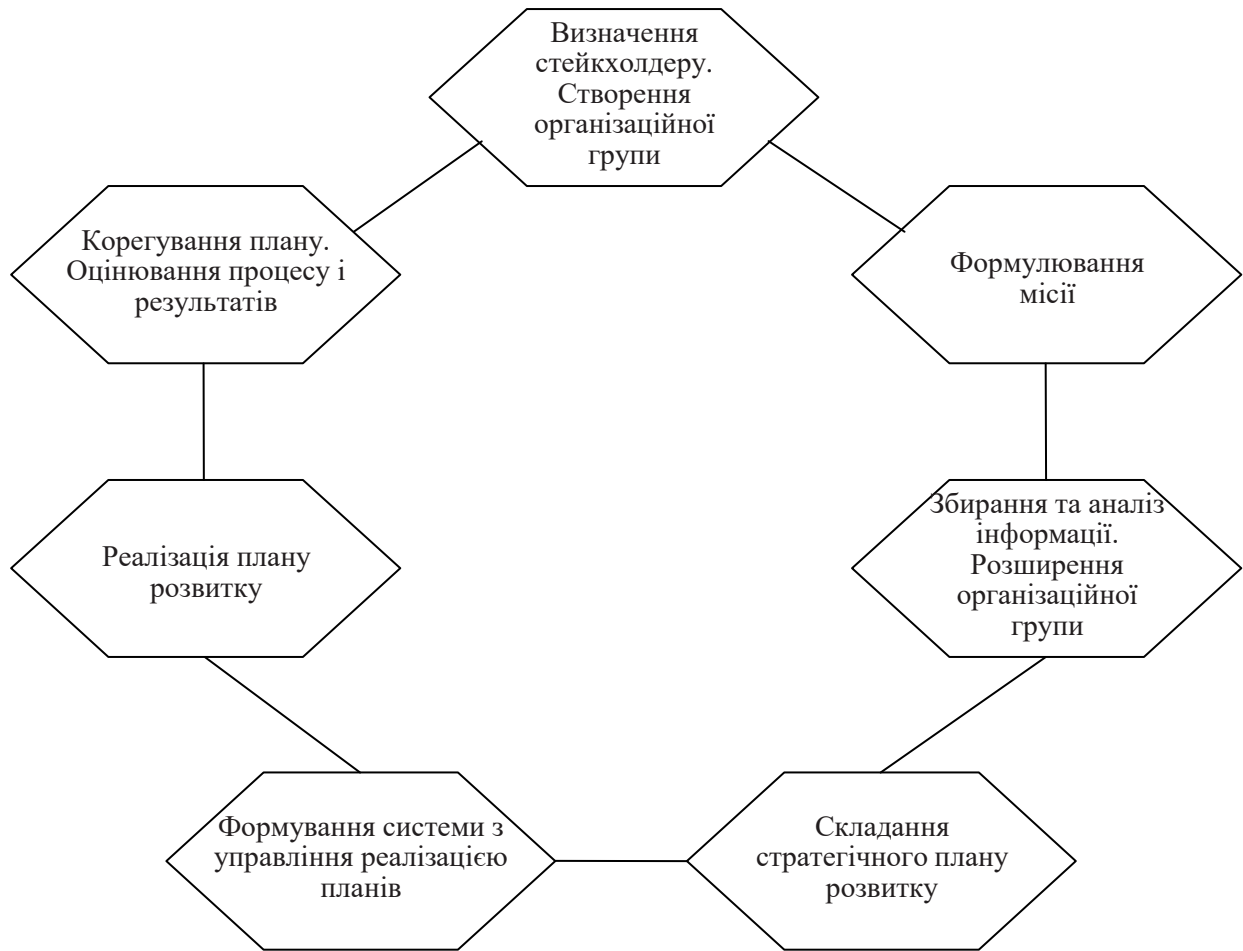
Визначення стейкхолдеру. Створення організаційної групи

Формулювання місії

Збирання та аналіз інформації. Розширення організаційної групи

Складання стратегічного плану розвитку

Формування системи з управління реалізацією планів

Реалізація плану розвитку

Корегування плану. Оцінювання процесу і результатів